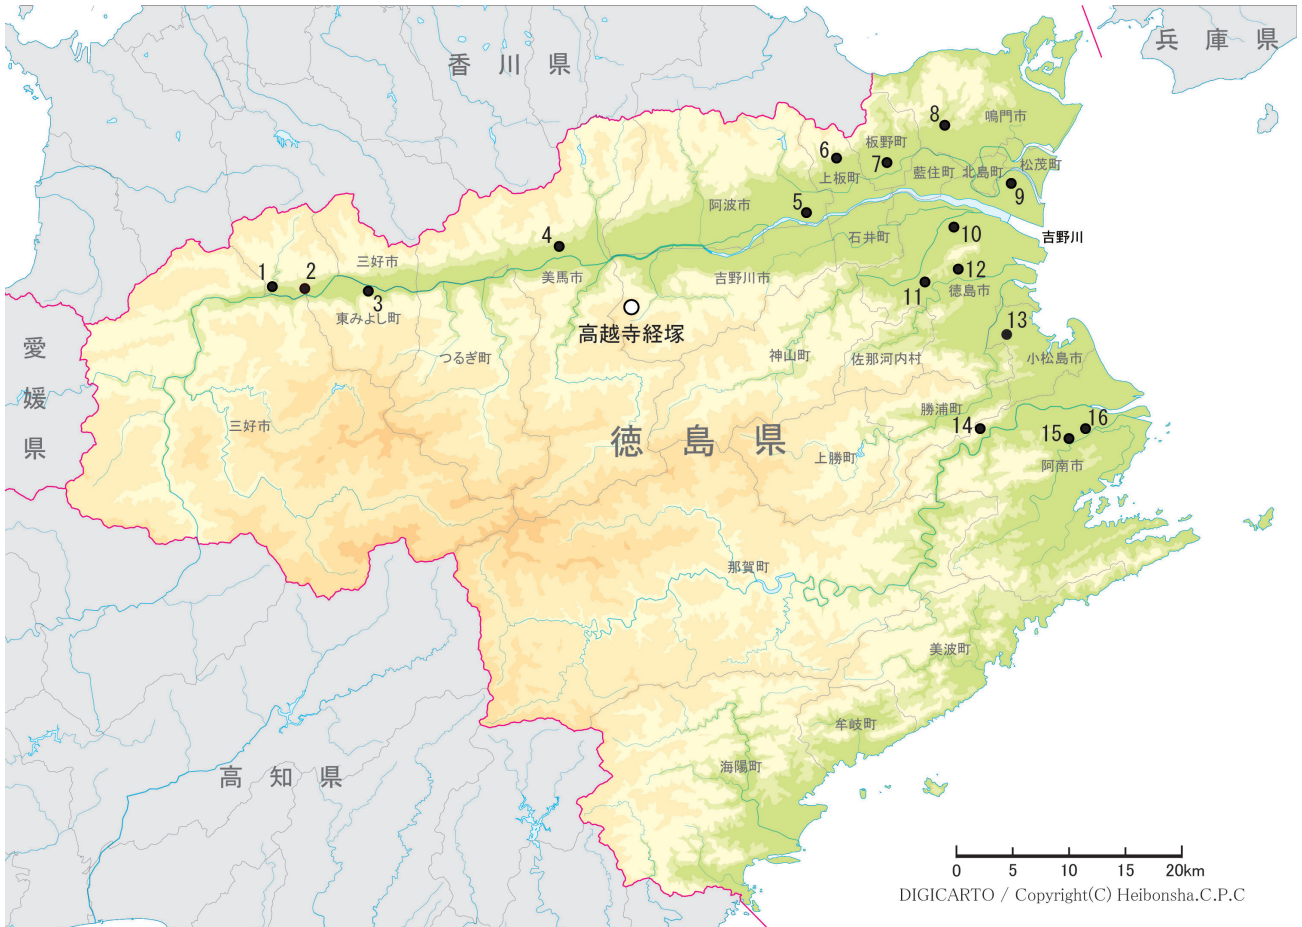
香 川 県

兵 庫 県

8
鳴門市
6
板野町
7
上板町
藍住町
北島町
松茂町
9
阿波市
5
4
石井町
10
吉野川
1
2
三好市
美馬市
吉野川市
12
11
徳島市
3
東みよし町
高越寺経塚
13
愛
媛
県
つるぎ町
神山町
佐那河内村
小松島市
勝浦町
三好市
14
15
16
徳 島 県
上勝町
阿南市
那賀町
美波町
牟岐町
高 知 県
海陽町
0 5 10 15 20km
DIGICARTO / Copyright(C) Heibonsha.C.P.C